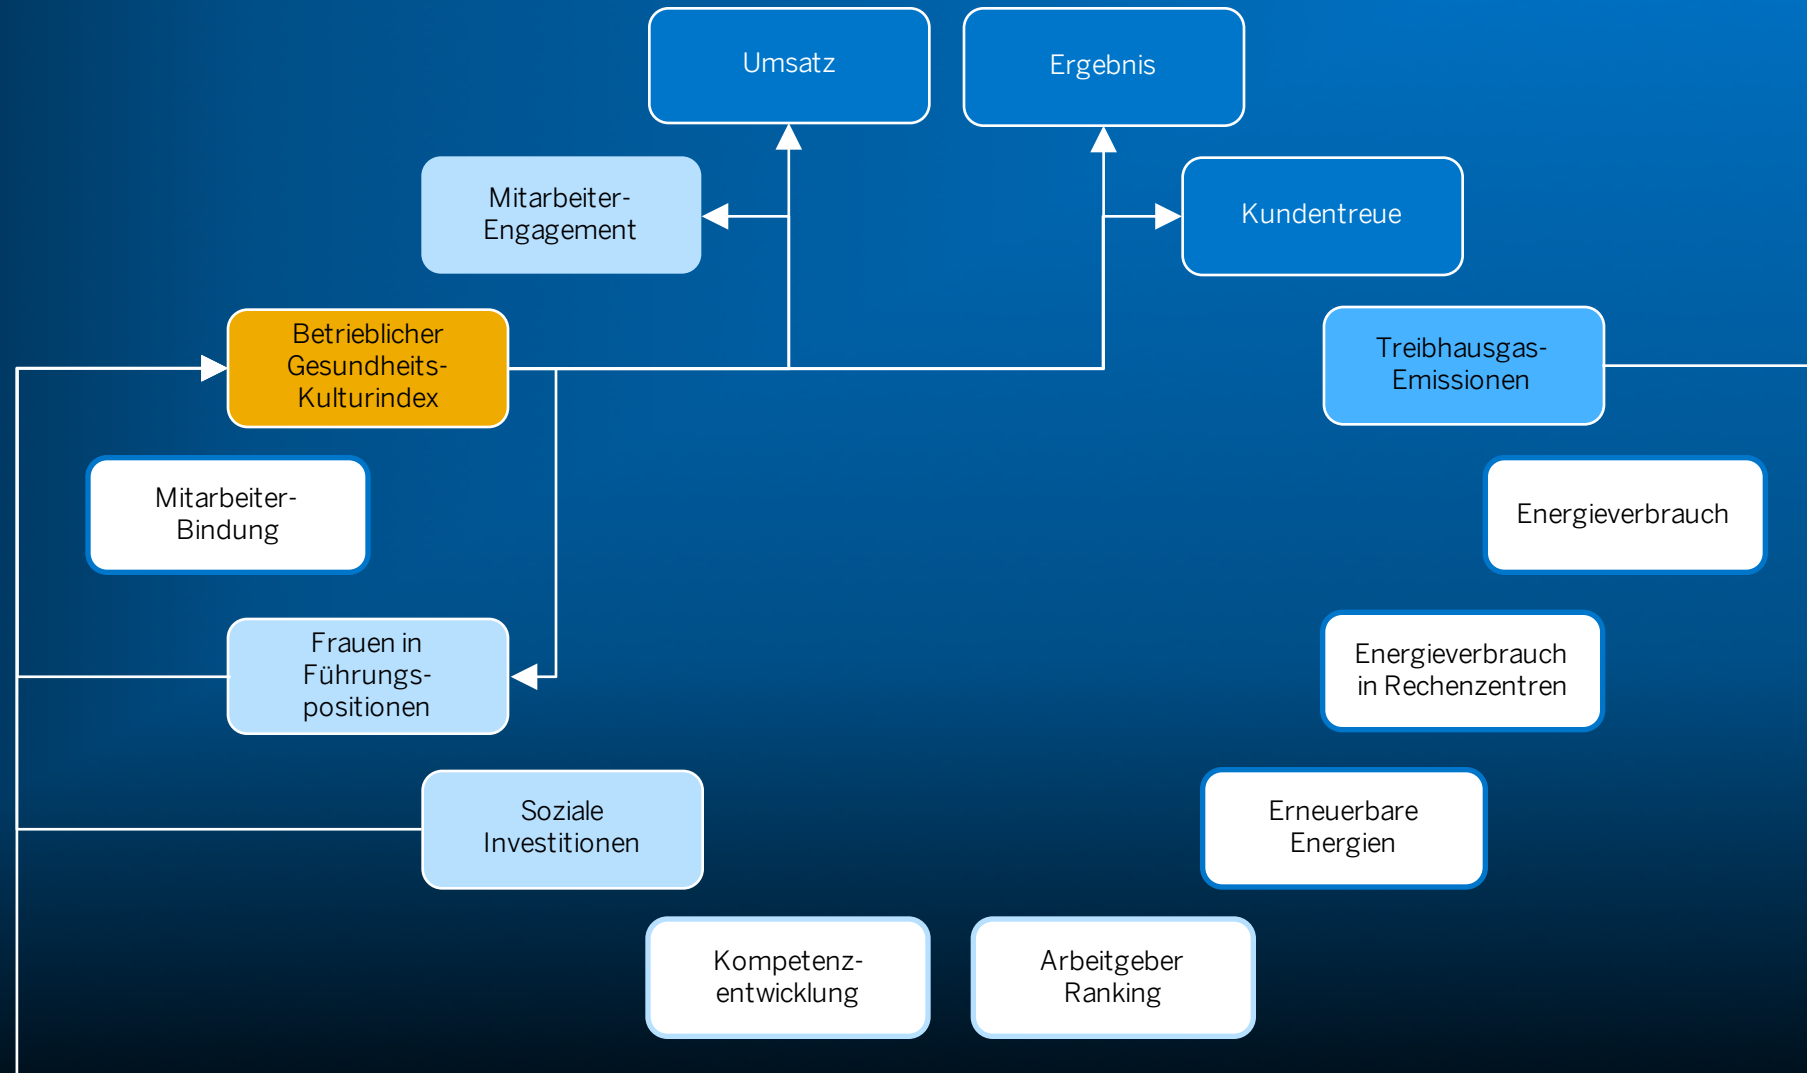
Umsatz

Ergebnis

Mitarbeiter-Engagement

Kundentreue

Betrieblicher Gesundheits-Kulturindex

Treibhausgas-Emissionen

Mitarbeiter-Bindung

Energieverbrauch

Frauen in Führungs-positionen

Energieverbrauch in Rechenzentren

Soziale Investitionen

Erneuerbare Energien

Kompetenz-entwicklung

Arbeitgeber Ranking